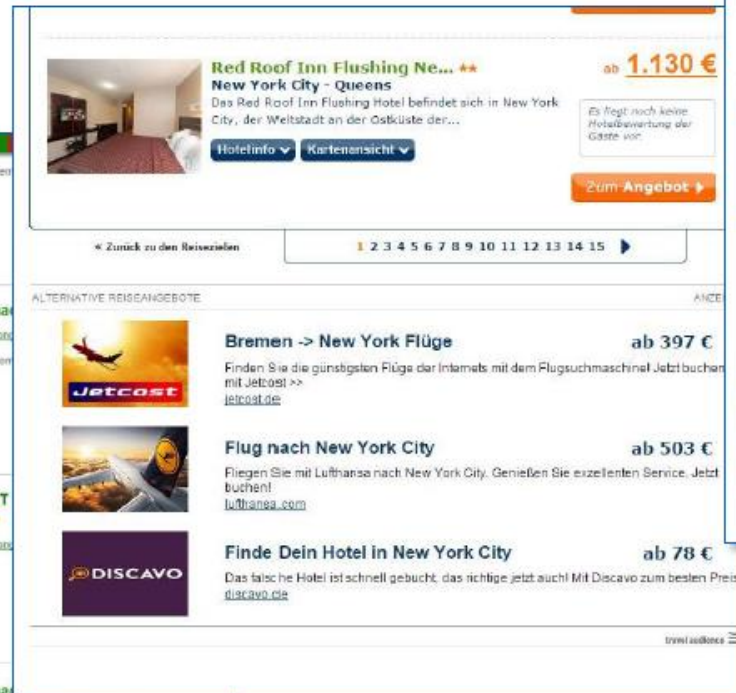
Red Roof Inn Flushing Ne... ★★
New York City - Queens
Das Red Roof Inn Flushing Hotel befindet sich in New York City, der Weltstadt an der Ostküste der...

ab 1.130 €

Es liegt noch keine Hotelbewertung der Gäste vor.

Hotelinfo ⌄ Kartenansicht ⌄

Zum Angebot ▸

« Zurück zu den Reisezielen

1 2 3 4 5 6 7 8 9 10 11 12 13 14 15 ▸

ALTERNATIVE REISEANGEBOTE

ANZE

Jetcost

Bremen -> New York Flüge

ab 397 €

Finden Sie die günstigsten Flüge der Internets mit dem Flugsuchmaschine! Jetzt buchen mit Jetcost >>
jetcost.de

Flug nach New York City

ab 503 €

Fliegen Sie mit Lufthansa nach New York City. Genießen Sie exzellenten Service. Jetzt buchen!
lufthansa.com

DISCAVO

Finde Dein Hotel in New York City

ab 78 €

Das falsche Hotel ist schnell gebucht, das richtige jetzt auch! Mit Discavo zum besten Preis
discavo.de

travel audience